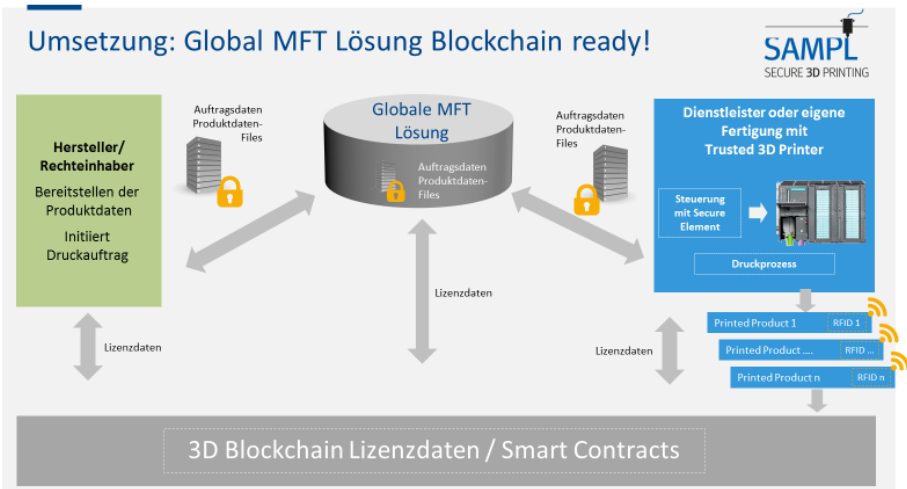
Umsetzung: Global MFT Lösung Blockchain ready!

SAMPL
SECURE 3D PRINTING

Hersteller/ Rechteinhaber

Bereitstellen der Produktdaten

Initiiert Druckauftrag

Auftragsdaten Produktdaten-Files

Globale MFT Lösung

Auftragsdaten Produktdaten-Files

Auftragsdaten Produktdaten-Files

Dienstleister oder eigene Fertigung mit Trusted 3D Printer

Steuerung mit Secure Element

Druckprozess

Lizenzdaten

Lizenzdaten

Lizenzdaten

| Printed Product 1 | RFID 1 |
|---|---|
| Printed Product .... | RFID ... |
| Printed Product n | RFID n |

3D Blockchain Lizenzdaten / Smart Contracts